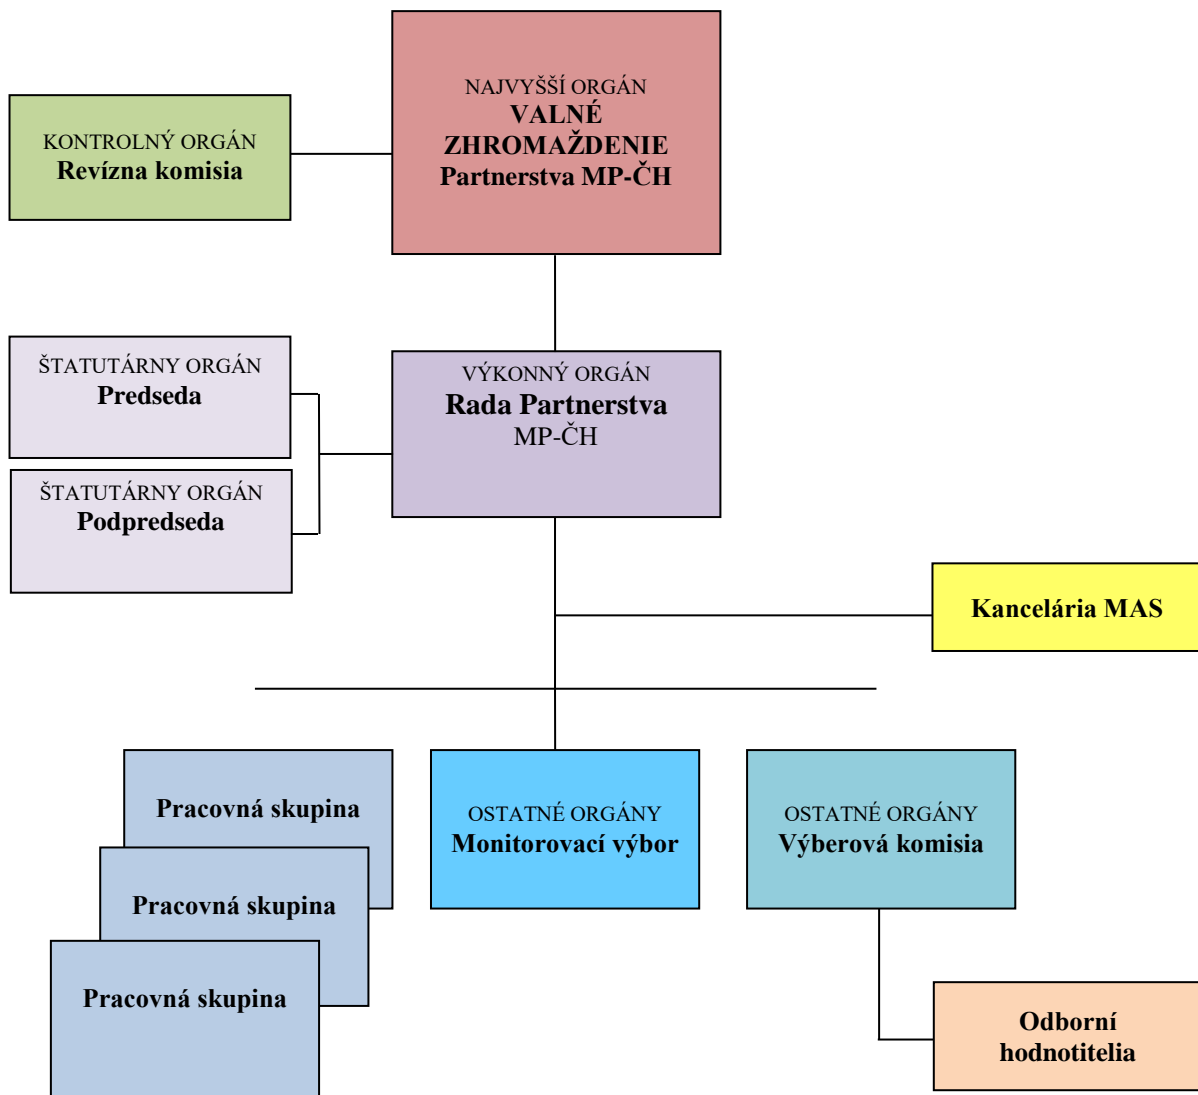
KONTROLNÝ ORGÁN
Revízna komisia

NAJVYŠŠÍ ORGÁN
VALNÉ ZHROMAŽDENIE
Partnerstva MP-ČH

ŠTATUTÁRNY ORGÁN
Predseda

ŠTATUTÁRNY ORGÁN
Podpredseda

VÝKONNÝ ORGÁN
Rada Partnerstva
MP-ČH

Kancelária MAS

Pracovná skupina

Pracovná skupina

Pracovná skupina

OSTATNÉ ORGÁNY
Monitorovací výbor

OSTATNÉ ORGÁNY
Výberová komisia

Odborní hodnotitelia